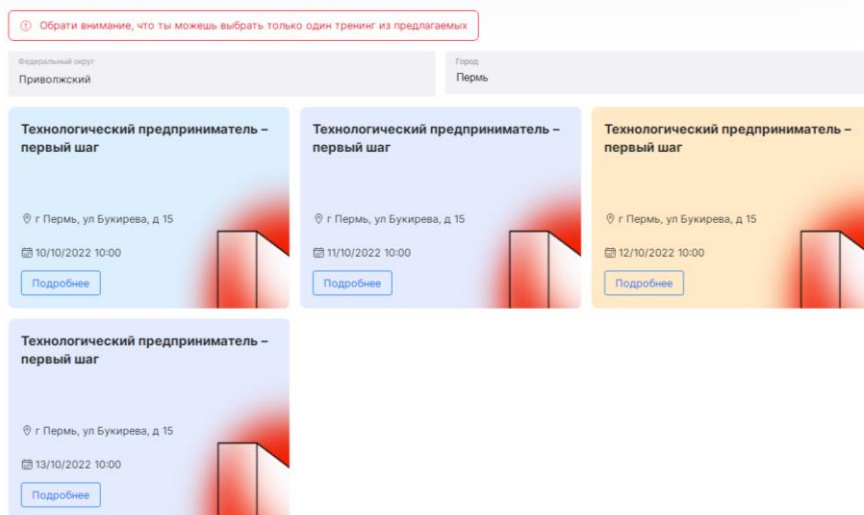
Обрати внимание, что ты можешь выбрать только один тренинг из предлагаемых

Федеральный округ
Приволжский

Город
Пермь

Технологический предприниматель – первый шаг

г Пермь, ул Букирева, д 15

10/10/2022 10:00

Подробнее

Технологический предприниматель – первый шаг

г Пермь, ул Букирева, д 15

11/10/2022 10:00

Подробнее

Технологический предприниматель – первый шаг

г Пермь, ул Букирева, д 15

12/10/2022 10:00

Подробнее

Технологический предприниматель – первый шаг

г Пермь, ул Букирева, д 15

13/10/2022 10:00

Подробнее